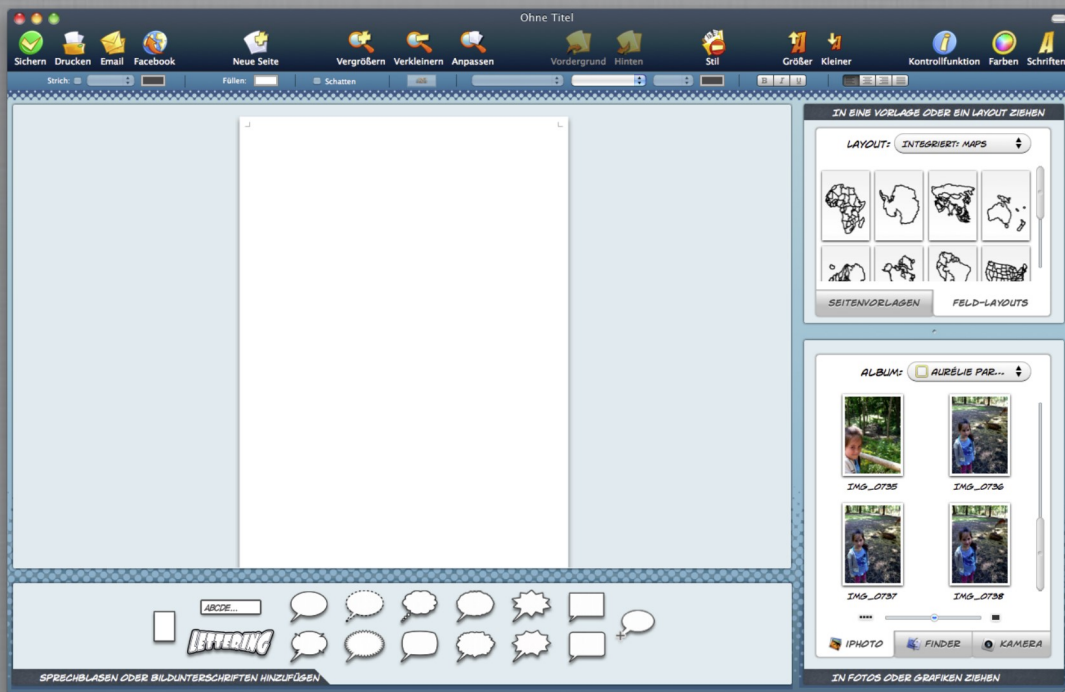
Ohne Titel

Sichern Drucken Email Facebook Neue Seite Vergrößern Verkleinern Anpassen Vordergrund Hinten Stil Größer Kleiner Kontrollfunktion Farben Schriften

Strich: Füllen: Schatten

B I U

IN EINE VORLAGE ODER EIN LAYOUT ZIEHEN

LAYOUT: INTEGRIERT: MAPS

SEITENVORLAGEN FELD-LAYOUTS

ALBUM: AURÉLIE PAR...

IMG_0735 IMG_0736

IMG_0737 IMG_0738

IPHOTO FINDER KAMERA

IN FOTOS ODER GRAFIKEN ZIEHEN

ABCDE...

LETTERING

SPRECHBLASEN ODER BILDUNTERSCHRIFTEN HINZUFÜGEN